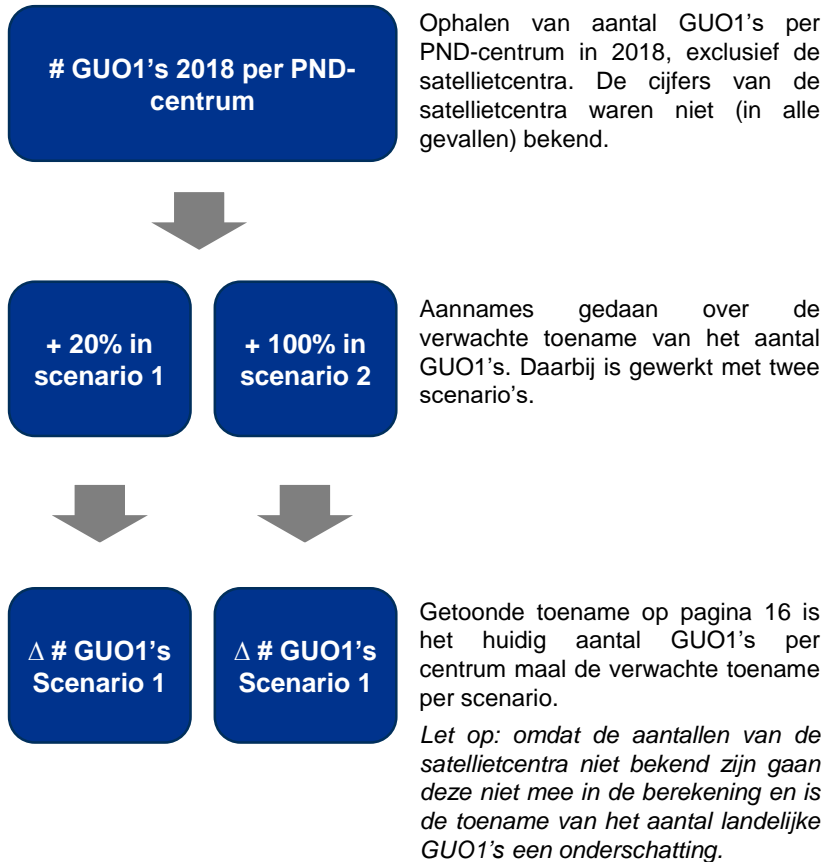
# GUO1's 2018 per PND-centrum

Ophalen van aantal GUO1's per PND-centrum in 2018, exclusief de satellietcentra. De cijfers van de satellietcentra waren niet (in alle gevallen) bekend.

+ 20% in scenario 1

+ 100% in scenario 2

Aannames gedaan over de verwachte toename van het aantal GUO1's. Daarbij is gewerkt met twee scenario's.

∆ # GUO1's Scenario 1

∆ # GUO1's Scenario 1

Getoonde toename op pagina 16 is het huidig aantal GUO1's per centrum maal de verwachte toename per scenario.

*Let op: omdat de aantallen van de satellietcentra niet bekend zijn gaan deze niet mee in de berekening en is de toename van het aantal landelijke GUO1's een onderschatting.*